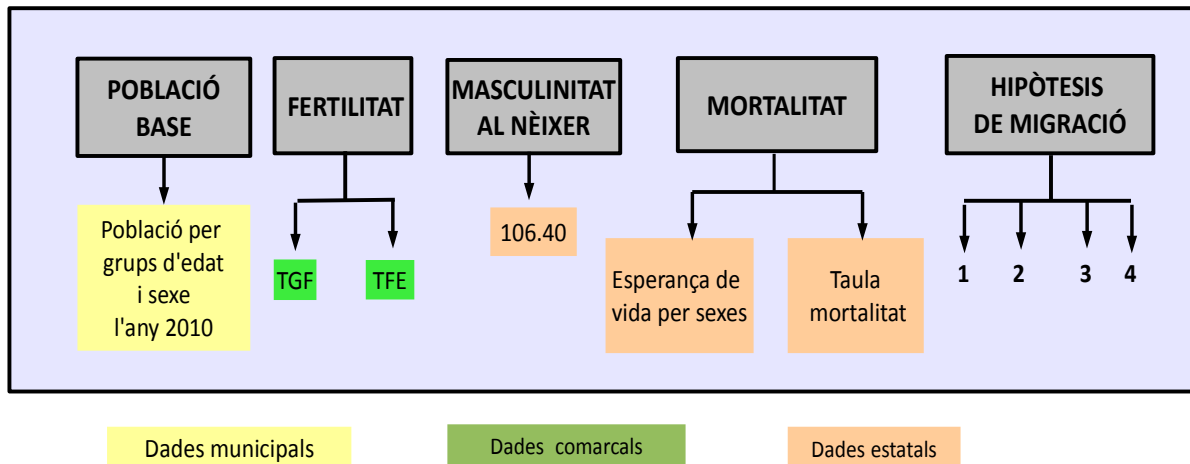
POBLACIÓ BASE

FERTILITAT

MASCULINITAT AL NÈIXER

MORTALITAT

HIPÒTESIS DE MIGRACIÓ

Població per grups d'edat i sexe l'any 2010

TGF

TFE

106.40

Esperança de vida per sexes

Taula mortalitat

1

2

3

4

Dades municipals

Dades comarcals

Dades estatals